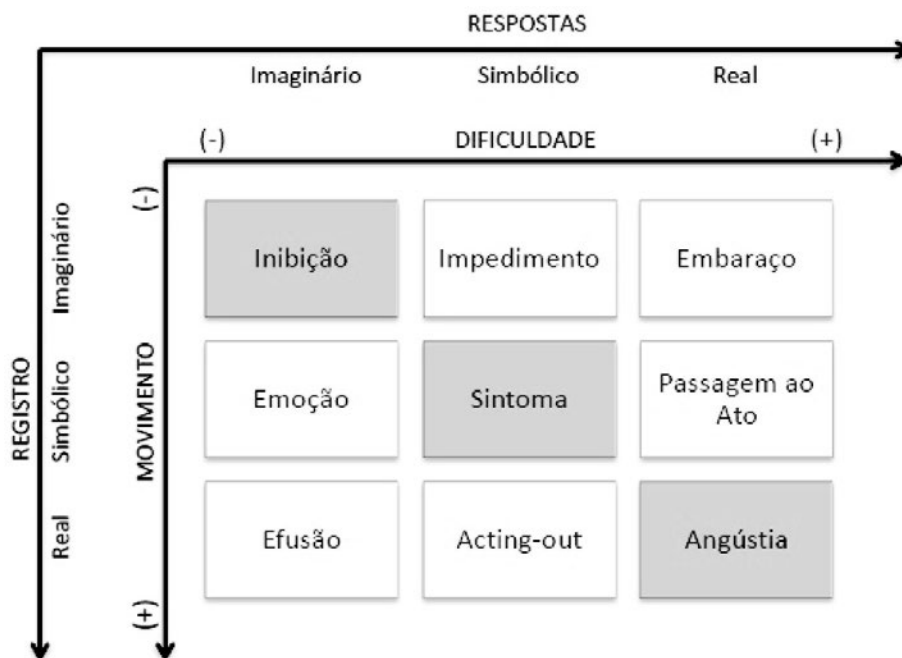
RESPOSTAS

Imaginário Simbólico Real

(-) DIFICULDADE (+)

REGISTRO

Imaginário

Simbólico

Real

MOVIMENTO

(-)

(+)

| Inibição | Impedimento | Embaraço |
|---|---|---|
| Emoção | Sintoma | Passagem ao Ato |
| Efusão | Acting-out | Angústia |